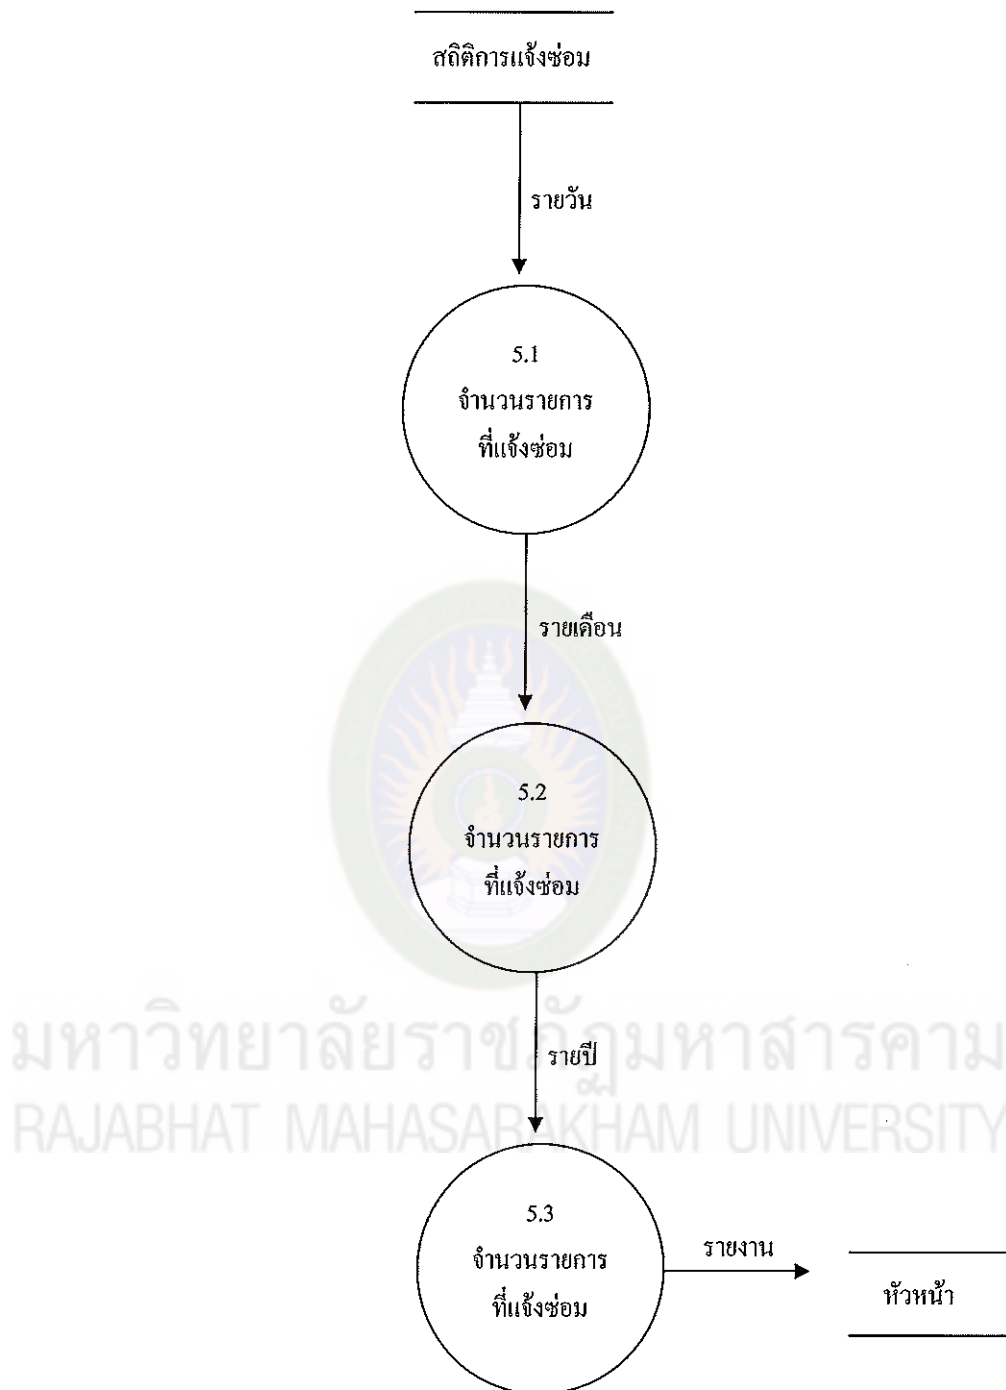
สถิติการแจ้งซ่อม

รายวัน

5.1
จำนวนรายการ
ที่แจ้งซ่อม

รายเดือน

5.2
จำนวนรายการ
ที่แจ้งซ่อม

มหาวิทยาลัยราชภัฏมหาสารคาม
RAJABHAT MAHASARAKHAM UNIVERSITY

รายปี

5.3
จำนวนรายการ
ที่แจ้งซ่อม

รายงาน

หัวหน้า